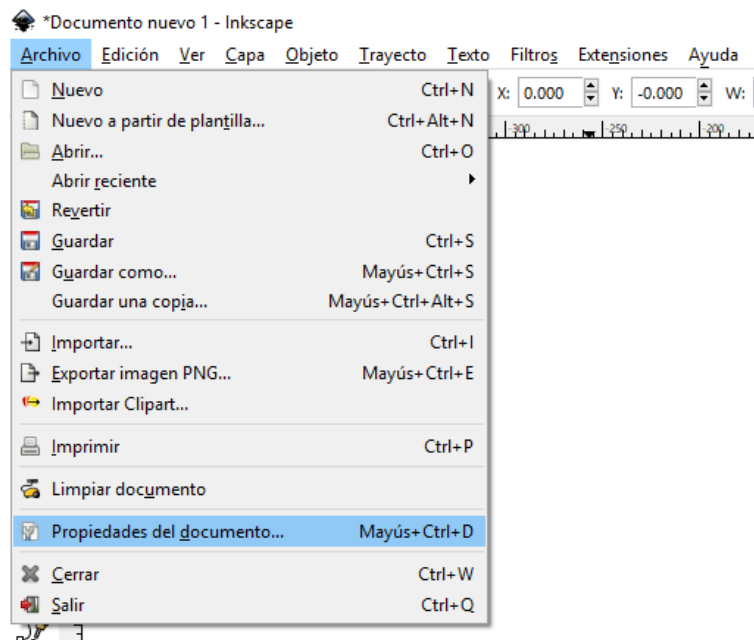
*Documento nuevo 1 - Inkscape

Archivo Edición Ver Capa Objeto Trayecto Texto Filtros Extensiones Ayuda

X: 0.000 Y: -0.000 W:

300 250 200

Nuevo Ctrl+N
Nuevo a partir de plantilla... Ctrl+Alt+N
Abrir... Ctrl+O
Abrir reciente
Revertir
Guardar Ctrl+S
Guardar como... Mayús+Ctrl+S
Guardar una copia... Mayús+Ctrl+Alt+S

Importar... Ctrl+I
Exportar imagen PNG... Mayús+Ctrl+E
Importar Clipart...

Imprimir Ctrl+P

Limpiar documento

Propiedades del documento... Mayús+Ctrl+D

Cerrar Ctrl+W
Salir Ctrl+Q